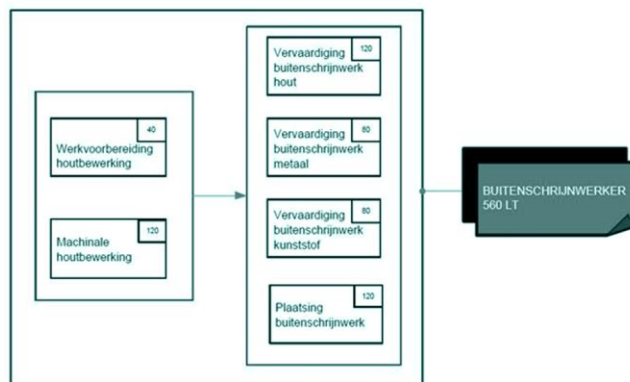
40
Werkvoorbereiding houtbewerking

120
Machinale houtbewerking

120
Vervaardiging buitenschrijnwerk hout

80
Vervaardiging buitenschrijnwerk metaal

80
Vervaardiging buitenschrijnwerk kunststof

120
Plaatsing buitenschrijnwerk

BUITENSCHRIJNWERKER
560 LT